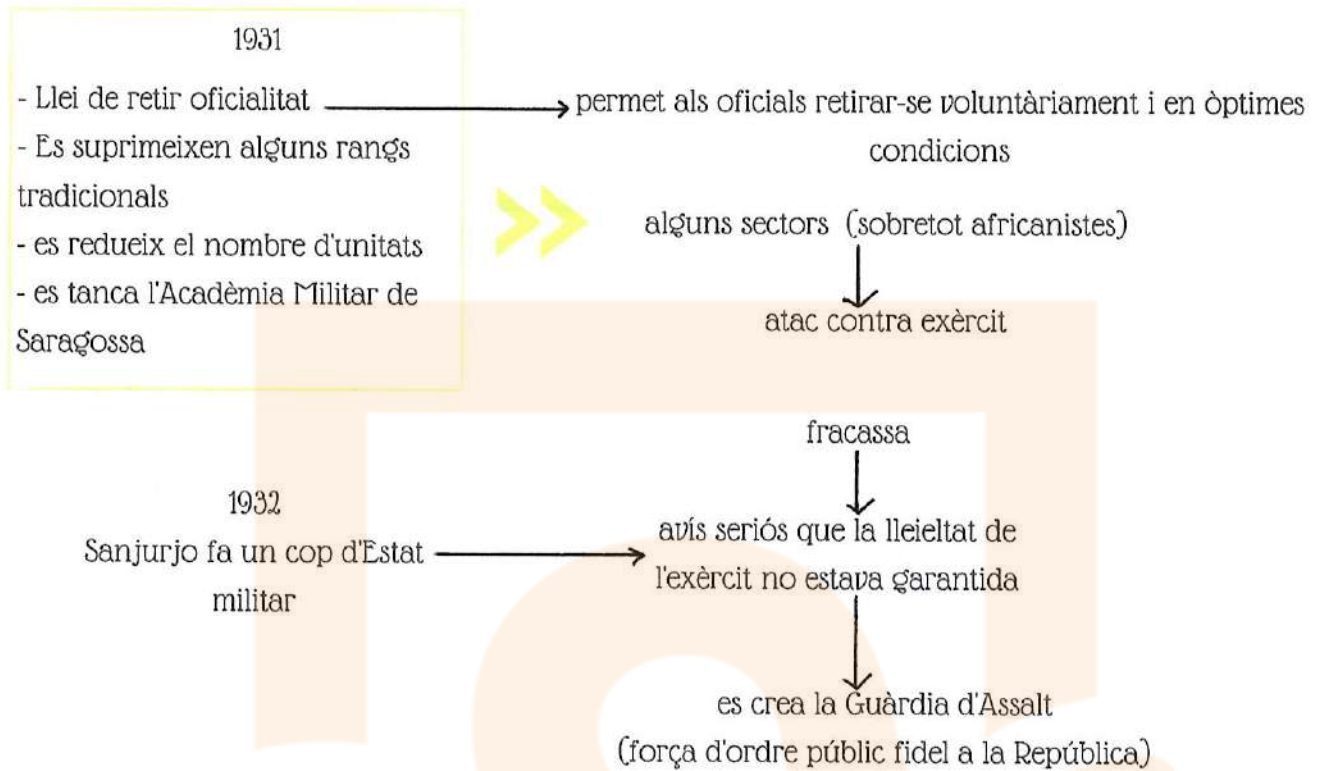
1931

- Llei de retir oficialitat → permet als oficials retirar-se voluntàriament i en òptimes condicions

- Es suprimeixen alguns rangs tradicionals
- es redueix el nombre d'unitats
- es tanca l'Acadèmia Militar de Saragossa

alguns sectors (sobretot africanistes)

atac contra exèrcit

1932
Sanjurjo fa un cop d'Estat militar →

fracassa

avís seriós que la lleieltat de l'exèrcit no estava garantida

es crea la Guàrdia d'Assalt
(força d'ordre públic fidel a la República)